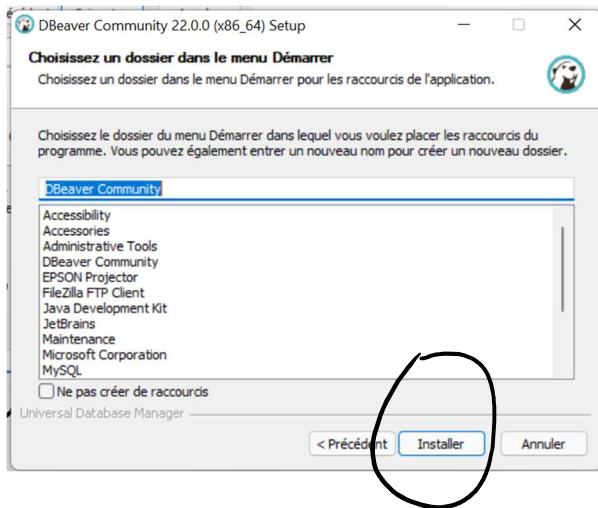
DBeaver Community 22.0.0 (x86_64) Setup

Choisissez un dossier dans le menu Démarrer

Choisissez un dossier dans le menu Démarrer pour les raccourcis de l'application.

Choisissez le dossier du menu Démarrer dans lequel vous voulez placer les raccourcis du programme. Vous pouvez également entrer un nouveau nom pour créer un nouveau dossier.

DBeaver Community

Accessibility
Accessories
Administrative Tools
DBeaver Community
EPSON Projector
FileZilla FTP Client
Java Development Kit
JetBrains
Maintenance
Microsoft Corporation
MySQL

Ne pas créer de raccourcis

Universal Database Manager

< Précédent
Installer
Annuler